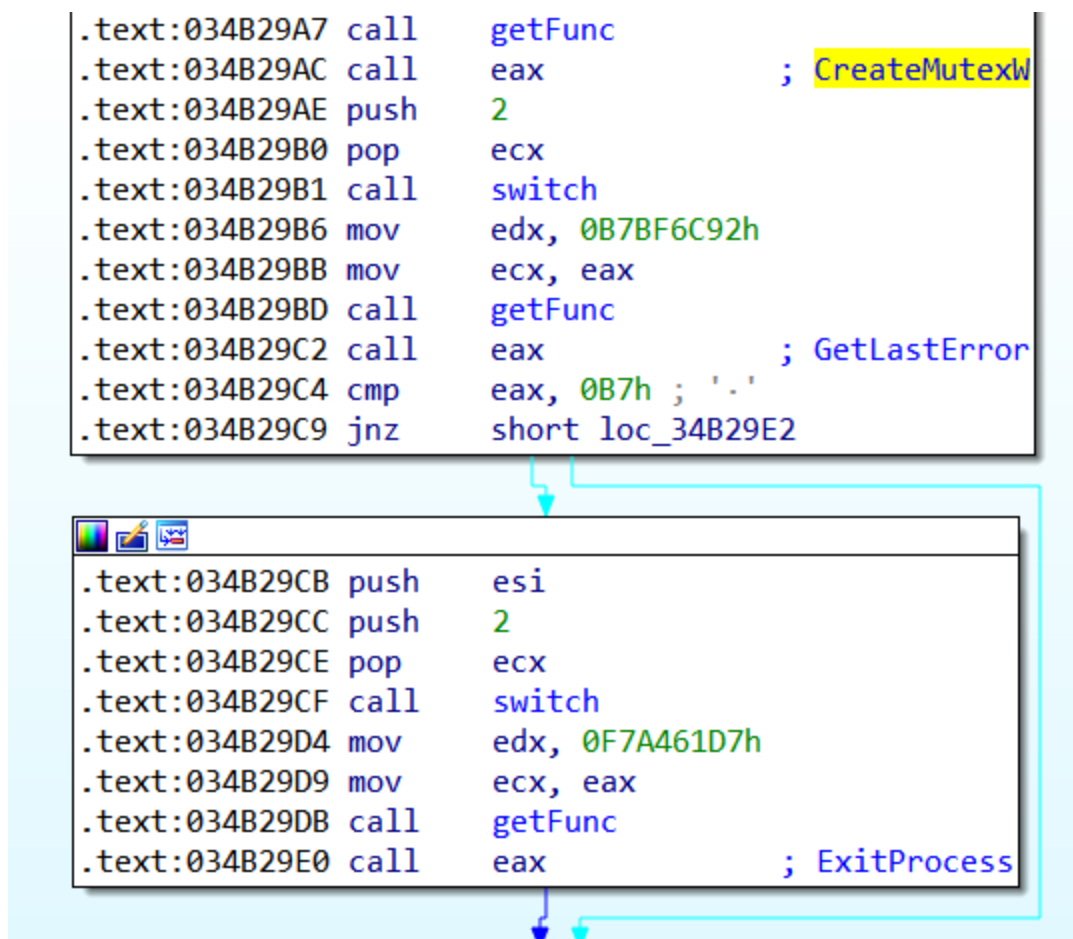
.text:034B29A7 call getFunc
.text:034B29AC call eax ; CreateMutexW
.text:034B29AE push 2
.text:034B29B0 pop ecx
.text:034B29B1 call switch
.text:034B29B6 mov edx, 0B7BF6C92h
.text:034B29BB mov ecx, eax
.text:034B29BD call getFunc
.text:034B29C2 call eax ; GetLastError
.text:034B29C4 cmp eax, 0B7h ; '·'
.text:034B29C9 jnz short loc_34B29E2

.text:034B29CB push esi
.text:034B29CC push 2
.text:034B29CE pop ecx
.text:034B29CF call switch
.text:034B29D4 mov edx, 0F7A461D7h
.text:034B29D9 mov ecx, eax
.text:034B29DB call getFunc
.text:034B29E0 call eax ; ExitProcess